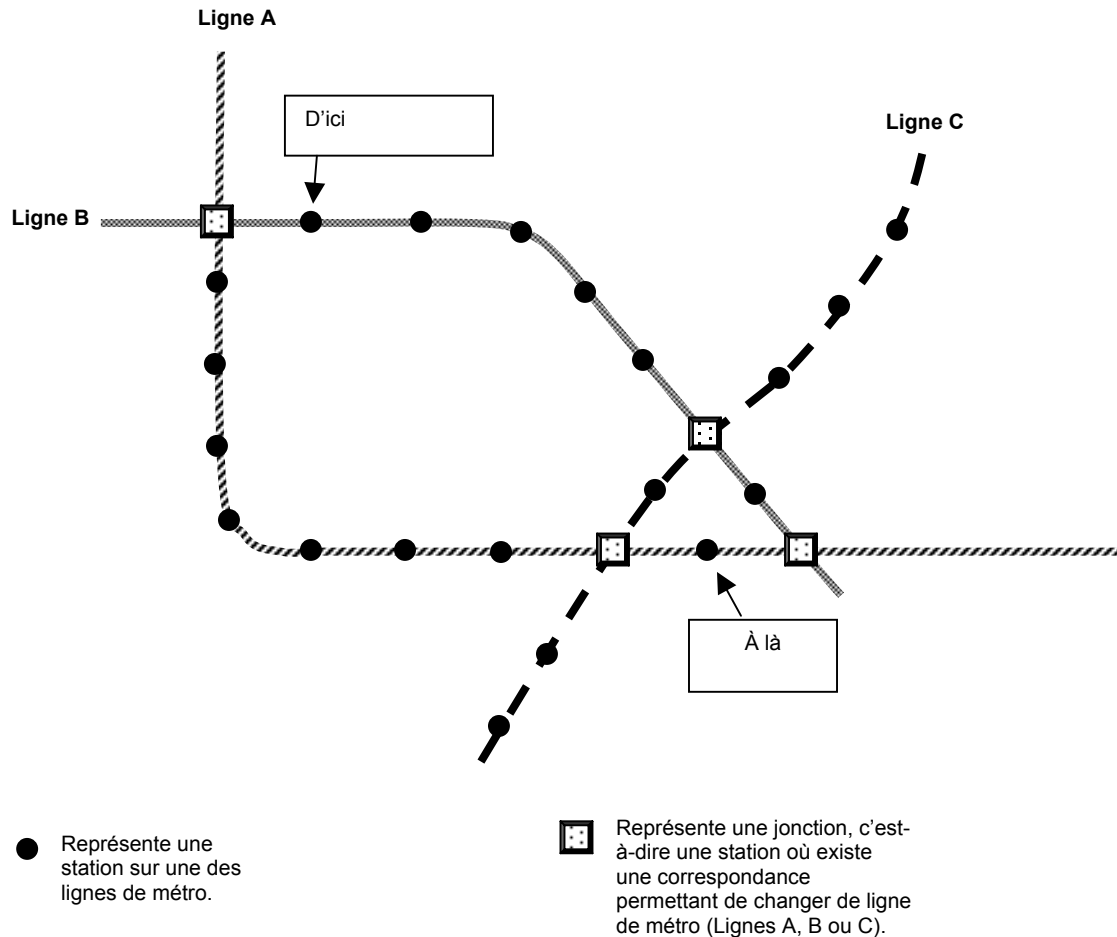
Ligne A

D'ici

Ligne C

Ligne B

À là

Représente une station sur une des lignes de métro.

Représente une jonction, c'est-à-dire une station où existe une correspondance permettant de changer de ligne de métro (Lignes A, B ou C).